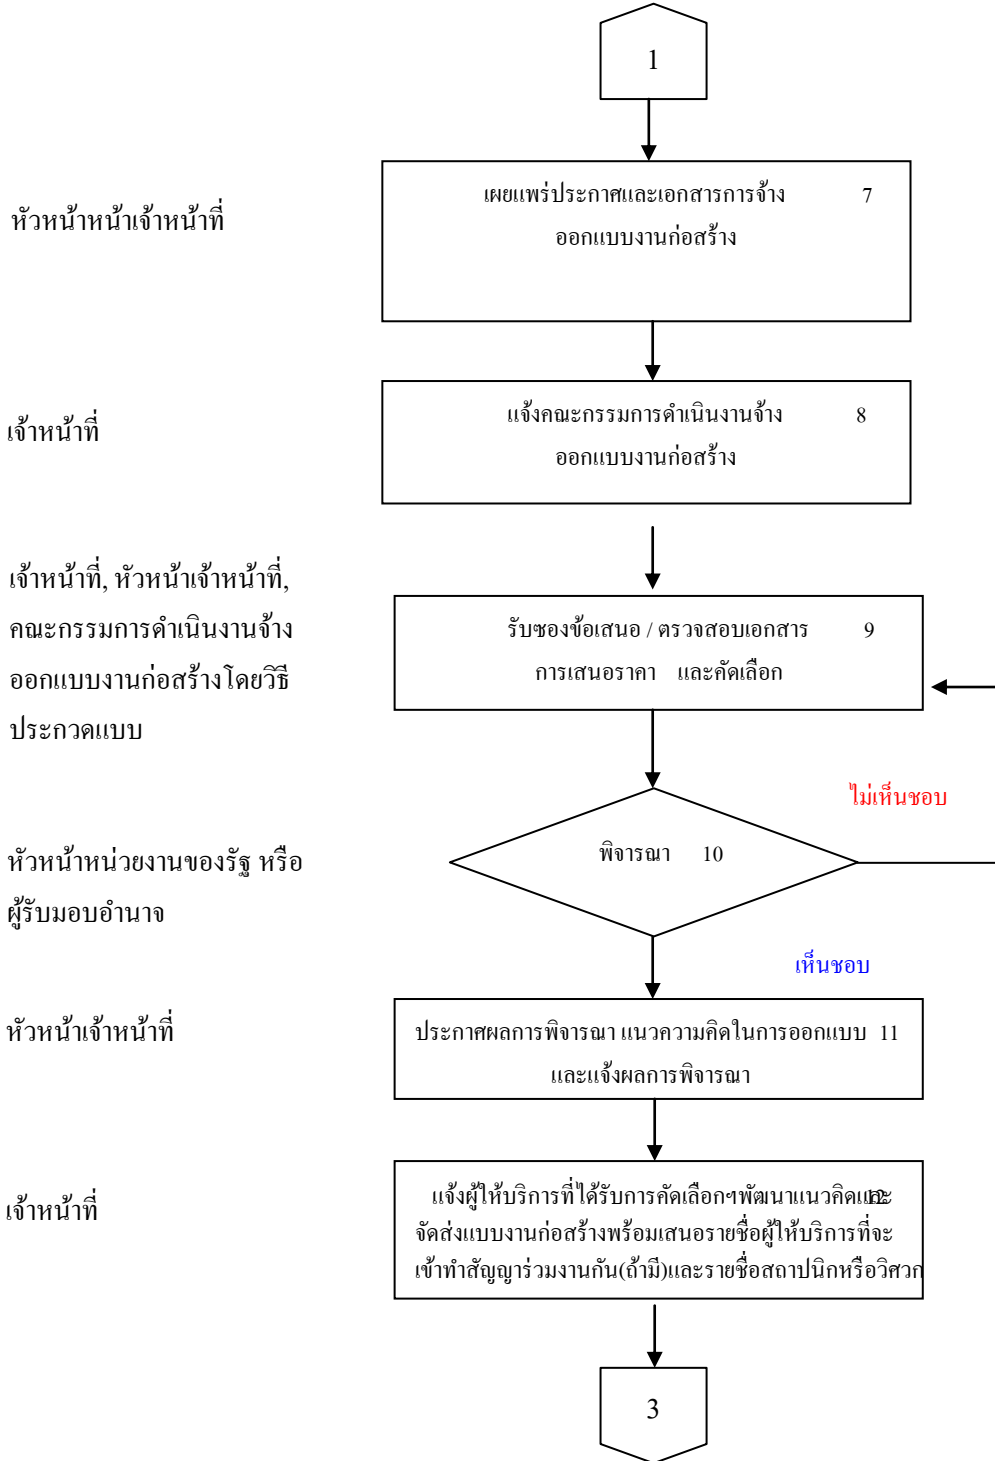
1

หัวหน้าหน้าเจ้าหน้าที่

เผยแพร่ประกาศและเอกสารการจ้าง ออกแบบงานก่อสร้าง 7

เจ้าหน้าที่

แจ้งคณะกรรมการดำเนินงานจ้าง ออกแบบงานก่อสร้าง 8

เจ้าหน้าที่, หัวหน้าเจ้าหน้าที่, คณะกรรมการดำเนินงานจ้าง ออกแบบงานก่อสร้างโดยวิธี ประกวดแบบ

รับซองข้อเสนอ / ตรวจสอบเอกสาร การเสนอราคา และคัดเลือก 9

ไม่เห็นชอบ

หัวหน้าหน่วยงานของรัฐ หรือ ผู้รับมอบอำนาจ

พิจารณา 10

เห็นชอบ

หัวหน้าเจ้าหน้าที่

ประกาศผลการพิจารณา แนวความคิดในการออกแบบ 11 และแจ้งผลการพิจารณา

เจ้าหน้าที่

แจ้งผู้ให้บริการที่ได้รับการคัดเลือกฯพัฒนาแนวคิดและ 12 จัดส่งแบบงานก่อสร้างพร้อมเสนอรายชื่อผู้ให้บริการที่จะ เข้าทำสัญญาร่วมงานกัน(ถ้ามี)และรายชื่อสถาปนิกหรือวิศวก

3